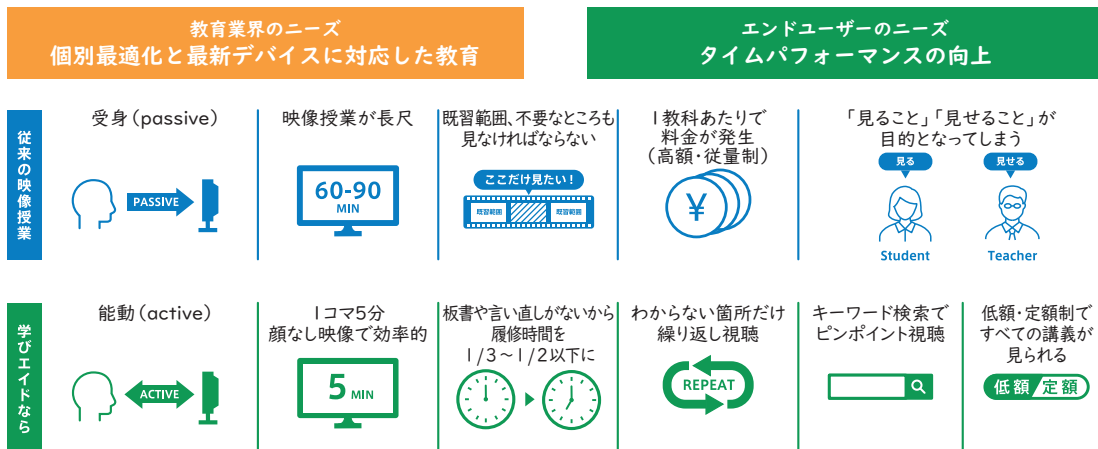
教育業界のニーズ
個別最適化と最新デバイスに対応した教育

エンドユーザーのニーズ
タイムパフォーマンスの向上

従来の映像授業

受身（passive）

PASSIVE

映像授業が長尺

60-90 MIN

既習範囲、不要なところも見なければならない

ここだけ見たい！

既習範囲

既習範囲

1教科あたりで料金が発生（高額・従量制）

¥

「見ること」「見せること」が目的となってしまう

見る

見せる

Student

Teacher

学びエイドなら

能動（active）

ACTIVE

1コマ5分
顔なし映像で効率的

5 MIN

板書や言い直しがないから履修時間を1/3～1/2以下に

わからない箇所だけ繰り返し視聴

REPEAT

キーワード検索でピンポイント視聴

低額・定額制ですべての講義が見られる

低額 定額